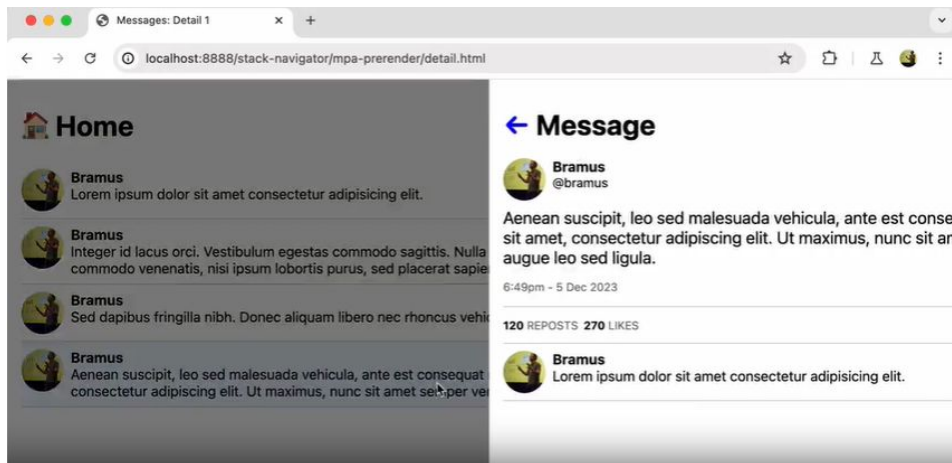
Messages: Detail 1

localhost:8888/stack-navigator/mpa-prerender/detail.html

🏠 Home

Bramus
Lorem ipsum dolor sit amet consectetur adipisicing elit.

Bramus
Integer id lacus orci. Vestibulum egestas commodo sagittis. Nulla commodo venenatis, nisi ipsum lobortis purus, sed placerat sapie

Bramus
Sed dapibus fringilla nibh. Donec aliquam libero nec rhoncus vehi

Bramus
Aenean suscipit, leo sed malesuada vehicula, ante est consequat consectetur adipiscing elit. Ut maximus, nunc sit amet semper ve

← Message

Bramus
@bramus

Aenean suscipit, leo sed malesuada vehicula, ante est conse sit amet, consectetur adipiscing elit. Ut maximus, nunc sit an augue leo sed ligula.

6:49pm - 5 Dec 2023

120 REPOSTS 270 LIKES

Bramus
Lorem ipsum dolor sit amet consectetur adipisicing elit.